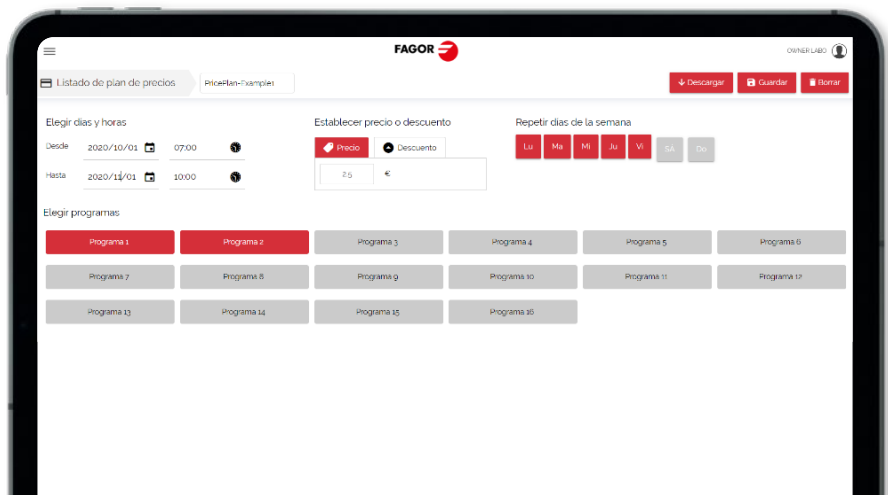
FAGOR

OWNER LABO

Listado de plan de precios

PricePlan-Example1

Descargar

Guardar

Borrar

Elegir dias y horas

Desde 2020/10/01 07:00

Hasta 2020/11/01 10:00

Establecer precio o descuento

Precio

Descuento

2.5 €

Repetir dias de la semana

Lu Ma Mi Ju Vi Sá Do

Elegir programas

| Programa 1 | Programa 2 | Programa 3 | Programa 4 | Programa 5 | Programa 6 |
|---|---|---|---|---|---|
| Programa 7 | Programa 8 | Programa 9 | Programa 10 | Programa 11 | Programa 12 |
| Programa 13 | Programa 14 | Programa 15 | Programa 16 | | |